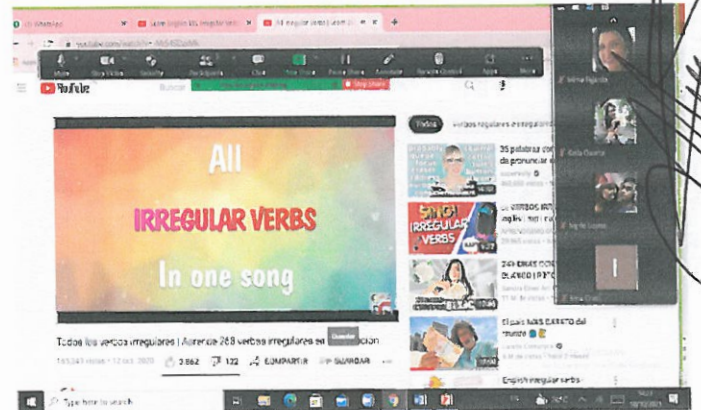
(3) WhatsApp
All irregular verbs
YouTube
Buscar
Stop Share
Todos
Verbos regulares e irregulares
All
IRREGULAR VERBS
In one song
Todos los verbos irregulares | Aprende 268 verbos irregulares en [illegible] canción
3.862
122
COMPARTIR
GUARDAR
35 palabras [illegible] de pronunciar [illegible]
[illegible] VERBOS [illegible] inglés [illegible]
SING! IRREGULAR VERBS
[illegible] ERRORES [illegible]
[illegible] MÁS CARETO del mundo
English irregular verbs
Type here to search
Irma Fajardo
Ingrid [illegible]